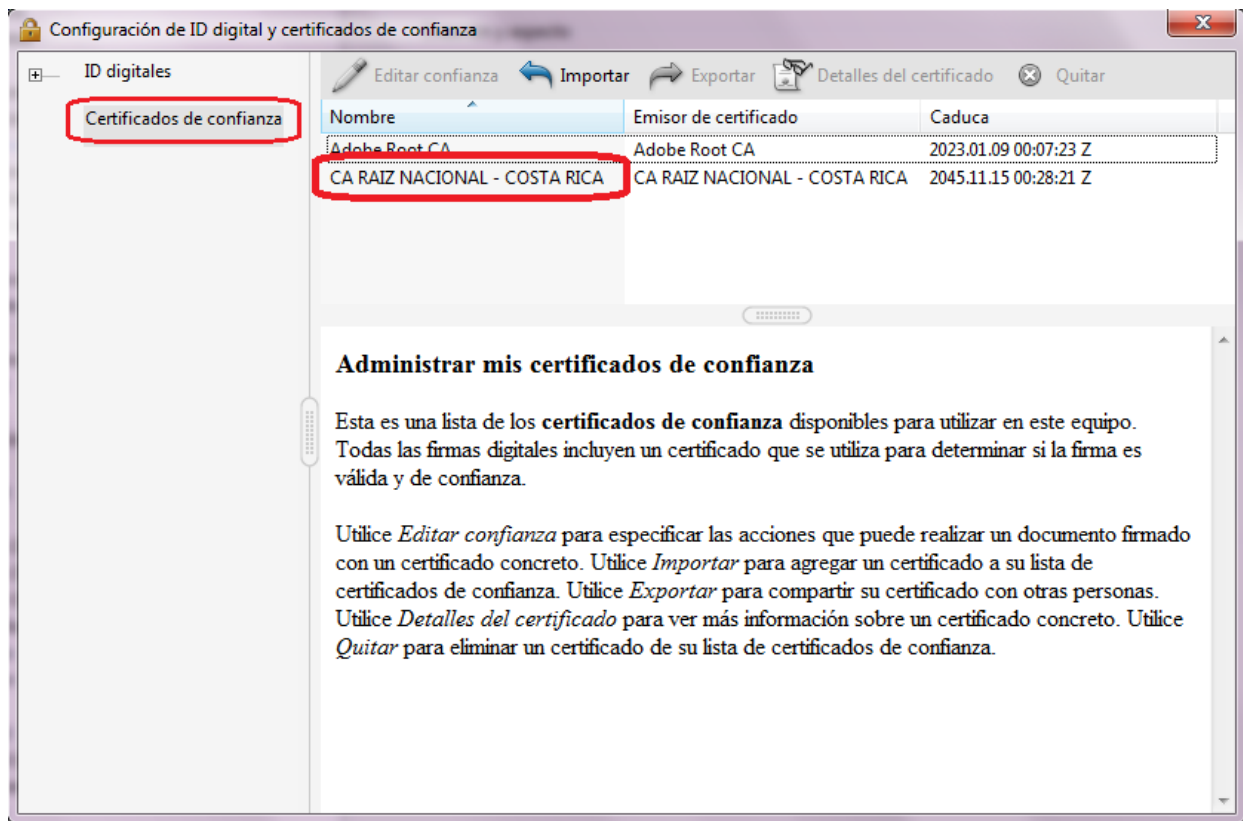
Configuración de ID digital y certificados de confianza

ID digitales

Certificados de confianza

Editar confianza Importar Exportar Detalles del certificado Quitar

| Nombre | Emisor de certificado | Caduca |
|---|---|---|
| Adobe Root CA | Adobe Root CA | 2023.01.09 00:07:23 Z |
| CA RAIZ NACIONAL - COSTA RICA | CA RAIZ NACIONAL - COSTA RICA | 2045.11.15 00:28:21 Z |

Administrar mis certificados de confianza

Esta es una lista de los **certificados de confianza** disponibles para utilizar en este equipo. Todas las firmas digitales incluyen un certificado que se utiliza para determinar si la firma es válida y de confianza.

Utilice *Editar confianza* para especificar las acciones que puede realizar un documento firmado con un certificado concreto. Utilice *Importar* para agregar un certificado a su lista de certificados de confianza. Utilice *Exportar* para compartir su certificado con otras personas. Utilice *Detalles del certificado* para ver más información sobre un certificado concreto. Utilice *Quitar* para eliminar un certificado de su lista de certificados de confianza.